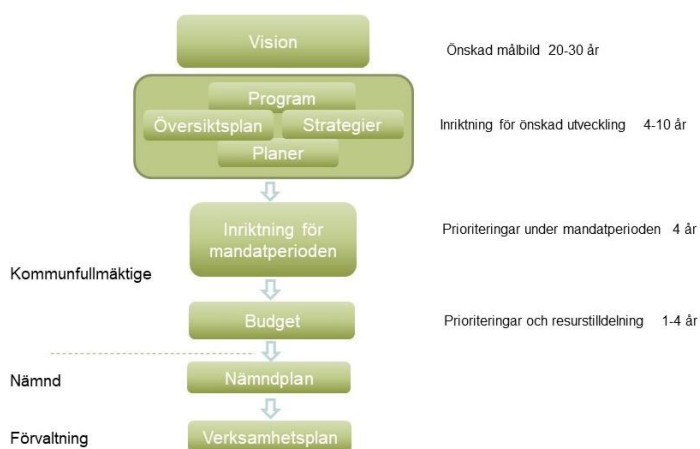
Vision

Önskad målbild 20-30 år

Program

Översiktsplan

Strategier

Planer

Inriktning för önskad utveckling 4-10 år

Inriktning för mandatperioden

Prioriteringar under mandatperioden 4 år

Kommunfullmäktige

Budget

Prioriteringar och resurstilldelning 1-4 år

Nämnd

Nämndplan

Förvaltning

Verksamhetsplan